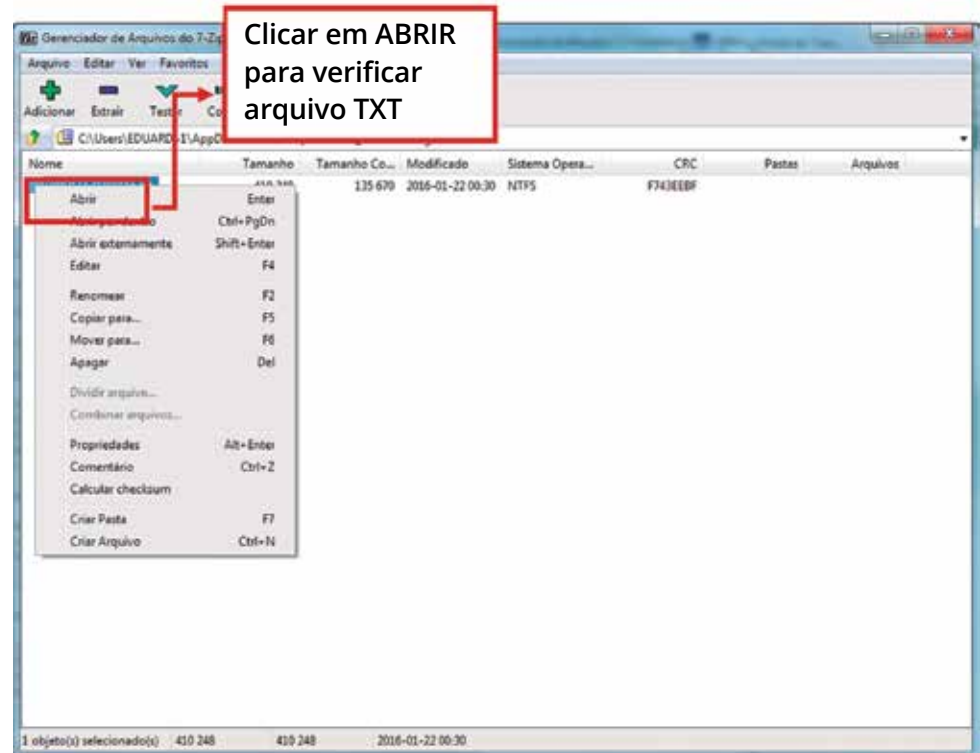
Gerenciador de Arquivos do 7-Zip

Clicar em ABRIR para verificar arquivo TXT

Arquivo Editar Ver Favoritos

Adicionar Extrair Testar Co

C:\Users\EDUARD~1\AppD

| Nome | Tamanho | Tamanho Co... | Modificado | Sistema Opera... | CRC | Pastas | Arquivos |
|---|---|---|---|---|---|---|---|
| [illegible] | 410 248 | 135 670 | 2016-01-22 00:30 | NTFS | F743EEBF | | |

Abrir Enter
Abrir por dentro Ctrl+PgDn
Abrir externamente Shift+Enter
Editar F4
Renomear F2
Copiar para... F5
Mover para... F6
Apagar Del
Dividir arquivo...
Combinar arquivos...
Propriedades Alt+Enter
Comentário Ctrl+Z
Calcular checksum
Criar Pasta F7
Criar Arquivo Ctrl+N

1 objeto(s) selecionado(s) 410 248 410 248 2016-01-22 00:30